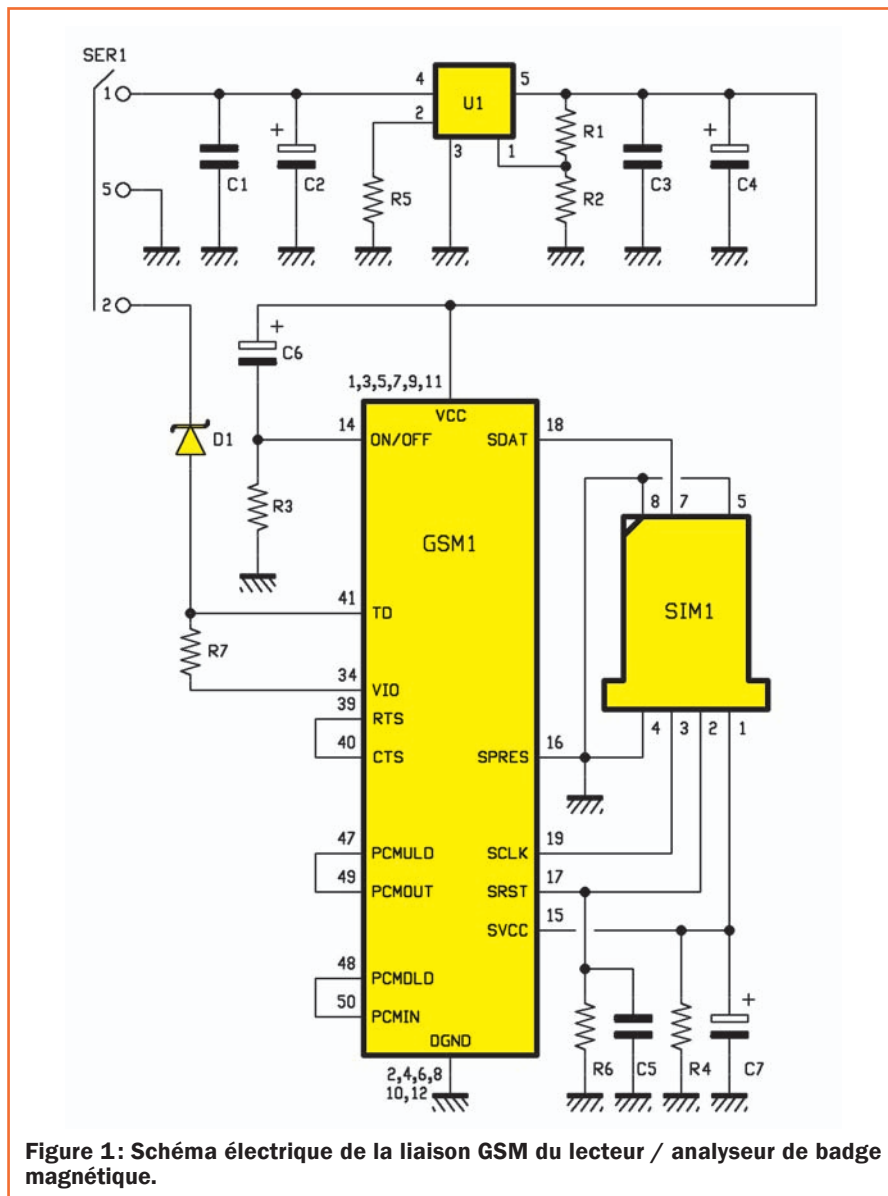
SER1
1
5
2
C1
C2
4
2
U1
5
1
3
R5
R1
R2
C3
C4
C6
D1
R3
R7
1,3,5,7,9,11
VCC
14
ON/OFF
SDAT
18
GSM1
8
7
5
SIM1
41
TD
34
VIO
39
RTS
40
CTS
SPRES
16
4
3
2
1
47
PCMULD
49
PCMOUT
SCLK
19
SRST
17
SVCC
15
48
PCMDLD
50
PCMIN
DGND
2,4,6,8
10,12
R6
C5
R4
C7

Figure 1: Schéma électrique de la liaison GSM du lecteur / analyseur de badge magnétique.